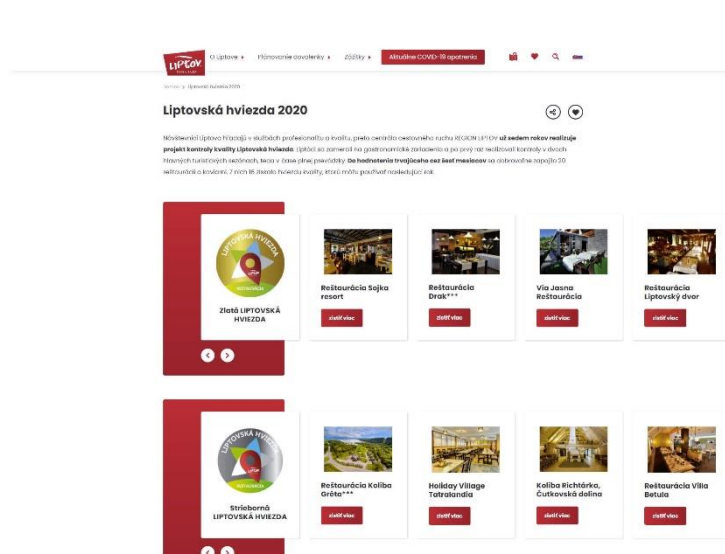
LIPTOV

O Liptove ▸ Plánovanie dovolenky ▸ Zážitky ▸ Aktuálne COVID-19 opatrenia

Domov > Liptovská hviezda 2020

Liptovská hviezda 2020

Návštevníci Liptova hľadajú v službách profesionalitu a kvalitu, preto oblastná organizácia cestovného ruchu REGION LIPTOV **už sedem rokov realizuje projekt kontroly kvality Liptovská hviezda**. Liptáci sa zamerali na gastronomické zariadenia a po prvý raz realizoval kontroly v dvoch hlavných turistických sezónach, teda v čase plnej prevádzky. **Do hodnotenia trvajúceho cez šesť mesiacov** sa dobrovoľne zapojilo 20 reštaurácií a kaviarní. 7 z nich 18 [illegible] hviezdu kvality, ktorú môžu používať nasledujúci rok.

LIPTOVSKÁ HVIEZDA

REŠTAURÁCIA

Zlatá LIPTOVSKÁ HVIEZDA

Reštaurácia Sojka resort

zistiť viac

Reštaurácia Drak***

zistiť viac

Via Jasna Reštaurácia

zistiť viac

Reštaurácia Liptovský dvor

zistiť viac

LIPTOVSKÁ HVIEZDA

REŠTAURÁCIA

Strieborná LIPTOVSKÁ HVIEZDA

Reštaurácia Koliba Gréta***

zistiť viac

Holiday Village Tatralandia

zistiť viac

Koliba Richtárka, Čutkovská dolina

zistiť viac

Reštaurácia Villa Betula

zistiť viac